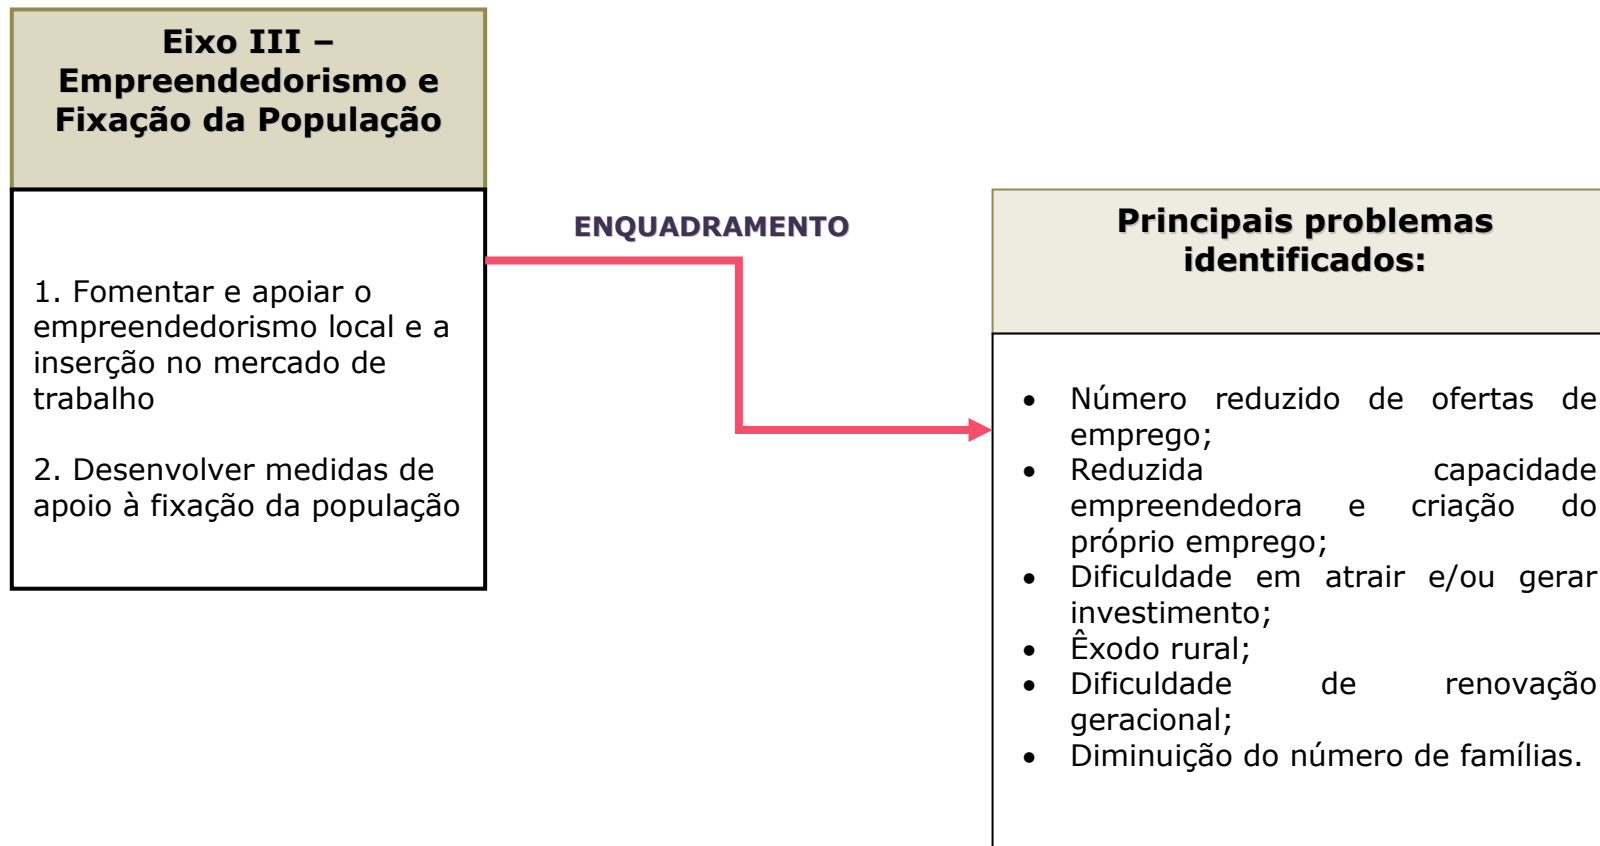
Eixo III – Empreendedorismo e Fixação da População

1. Fomentar e apoiar o empreendedorismo local e a inserção no mercado de trabalho

2. Desenvolver medidas de apoio à fixação da população

ENQUADRAMENTO

Principais problemas identificados:

- Número reduzido de ofertas de emprego;
- Reduzida capacidade empreendedora e criação do próprio emprego;
- Dificuldade em atrair e/ou gerar investimento;
- Êxodo rural;
- Dificuldade de renovação geracional;
- Diminuição do número de famílias.